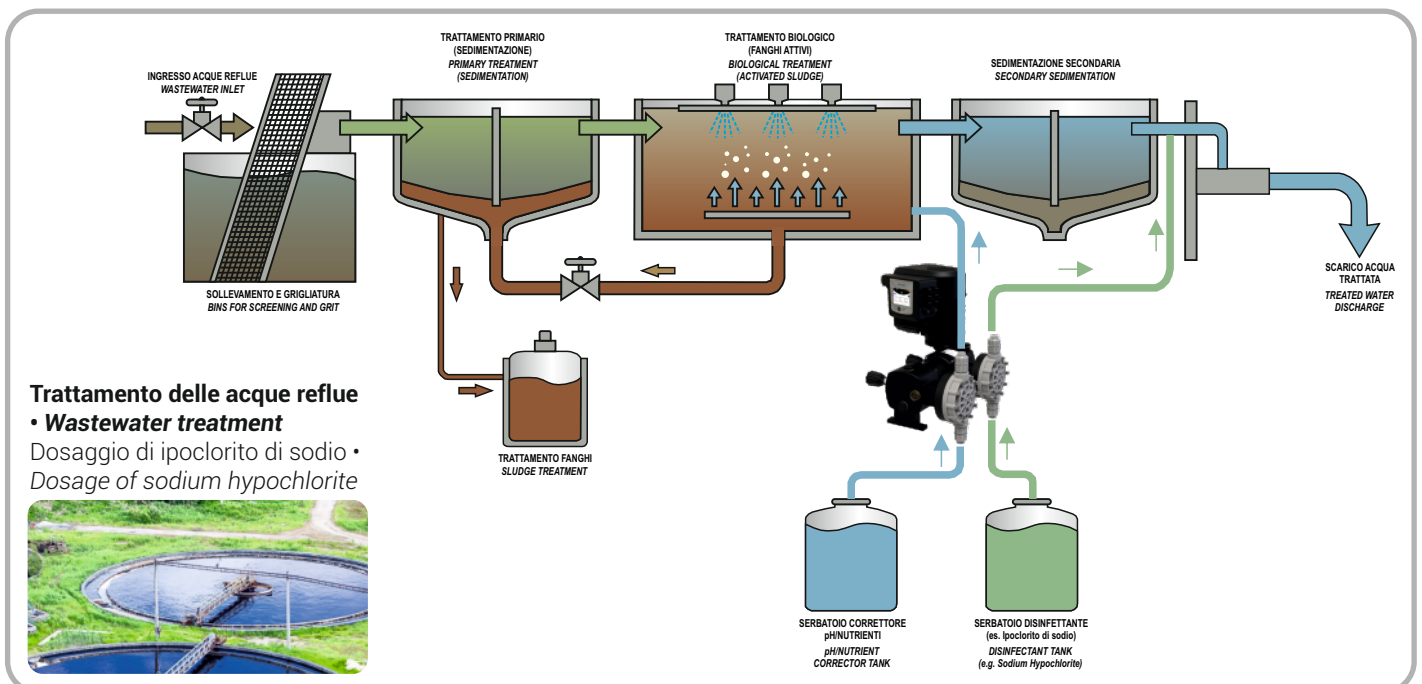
INGRESSO ACQUE REFLUE
*WASTEWATER INLET*

TRATTAMENTO PRIMARIO
(SEDIMENTAZIONE)
*PRIMARY TREATMENT*
*(SEDIMENTATION)*

TRATTAMENTO BIOLOGICO
(FANGHI ATTIVI)
*BIOLOGICAL TREATMENT*
*(ACTIVATED SLUDGE)*

SEDIMENTAZIONE SECONDARIA
*SECONDARY SEDIMENTATION*

SOLLEVAMENTO E GRIGLIATURA
*BINS FOR SCREENING AND GRIT*

SCARICO ACQUA TRATTATA
*TREATED WATER DISCHARGE*

**Trattamento delle acque reflue**
**• *Wastewater treatment***
Dosaggio di ipoclorito di sodio •
*Dosage of sodium hypochlorite*

TRATTAMENTO FANGHI
*SLUDGE TREATMENT*

SERBATOIO CORRETTORE
pH/NUTRIENTI
*pH/NUTRIENT*
*CORRECTOR TANK*

SERBATOIO DISINFETTANTE
(es. Ipoclorito di sodio)
*DISINFECTANT TANK*
*(e.g. Sodium Hypochlorite)*